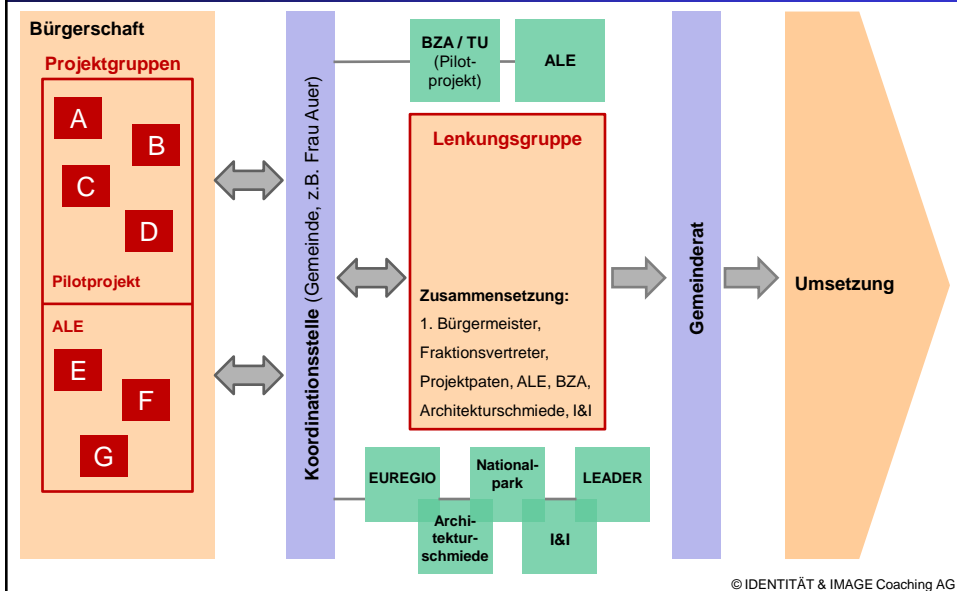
Bürgerschaft

Projektgruppen

A
B
C
D

Pilotprojekt

ALE

E
F
G

Koordinationsstelle (Gemeinde, z.B. Frau Auer)

BZA / TU (Pilotprojekt)

ALE

Lenkungsgruppe

Zusammensetzung:
1. Bürgermeister, Fraktionsvertreter, Projektpaten, ALE, BZA, Architekturschmiede, I&I

EUREGIO
Nationalpark
LEADER
Architekturschmiede
I&I

Gemeinderat

Umsetzung

© IDENTITÄT & IMAGE Coaching AG